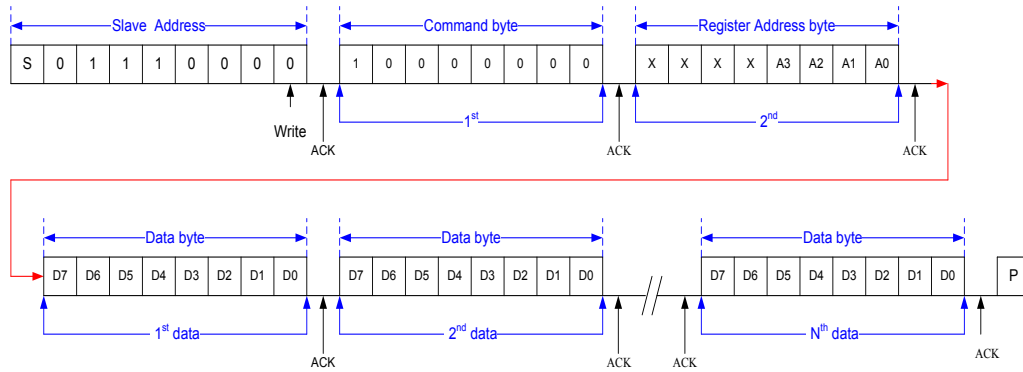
Slave Address

| S | 0 | 1 | 1 | 1 | 0 | 0 | 0 | 0 |
|---|---|---|---|---|---|---|---|---|

Write

ACK

Command byte

| 1 | 0 | 0 | 0 | 0 | 0 | 0 | 0 |
|---|---|---|---|---|---|---|---|

$1^{st}$

ACK

Register Address byte

| X | X | X | X | A3 | A2 | A1 | A0 |
|---|---|---|---|---|---|---|---|

$2^{nd}$

ACK

Data byte

| D7 | D6 | D5 | D4 | D3 | D2 | D1 | D0 |
|---|---|---|---|---|---|---|---|

$1^{st}$ data

ACK

Data byte

| D7 | D6 | D5 | D4 | D3 | D2 | D1 | D0 |
|---|---|---|---|---|---|---|---|

$2^{nd}$ data

ACK

ACK

Data byte

| D7 | D6 | D5 | D4 | D3 | D2 | D1 | D0 |
|---|---|---|---|---|---|---|---|

$N^{th}$ data

P

ACK